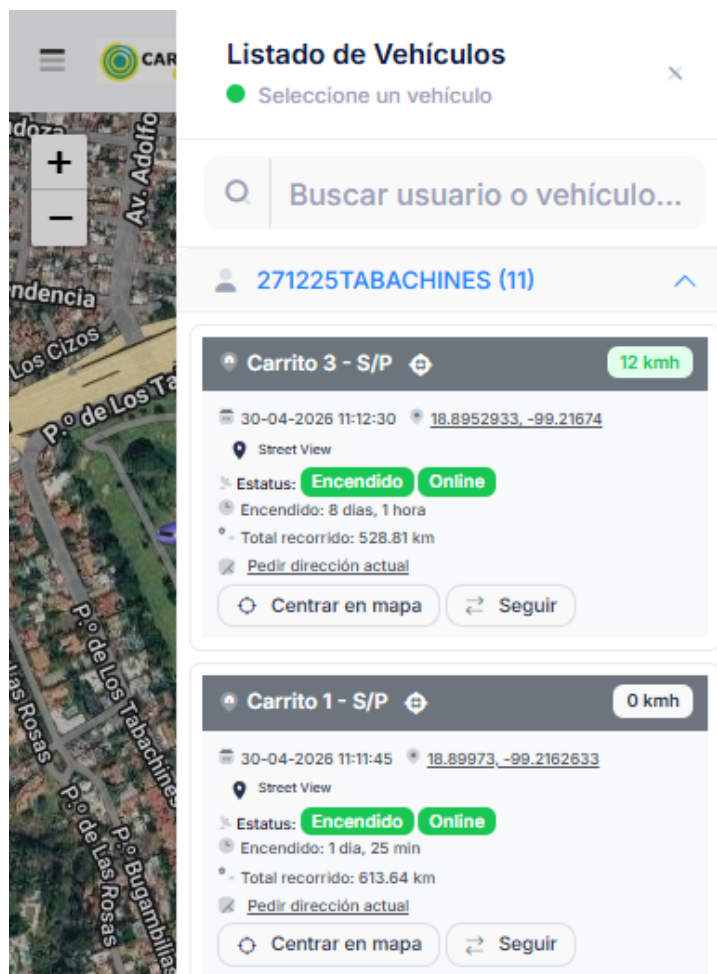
CAR

+
−

doza
Av. Adolfo
endencia
Los Cizos
P.º de Los Ta
P.º de Los Tabachines
las Rosas
P.º de Las Rosas
P.º Bugambilia

Listado de Vehículos
Seleccione un vehículo

×

Buscar usuario o vehículo...

271225TABACHINES (11)

Carrito 3 - S/P
12 kmh
30-04-2026 11:12:30
18.8952933, -99.21674
Street View
Estatus: Encendido Online
Encendido: 8 dias, 1 hora
Total recorrido: 528.81 km
Pedir dirección actual
Centrar en mapa
Seguir

Carrito 1 - S/P
0 kmh
30-04-2026 11:11:45
18.89973, -99.2162633
Street View
Estatus: Encendido Online
Encendido: 1 dia, 25 min
Total recorrido: 613.64 km
Pedir dirección actual
Centrar en mapa
Seguir